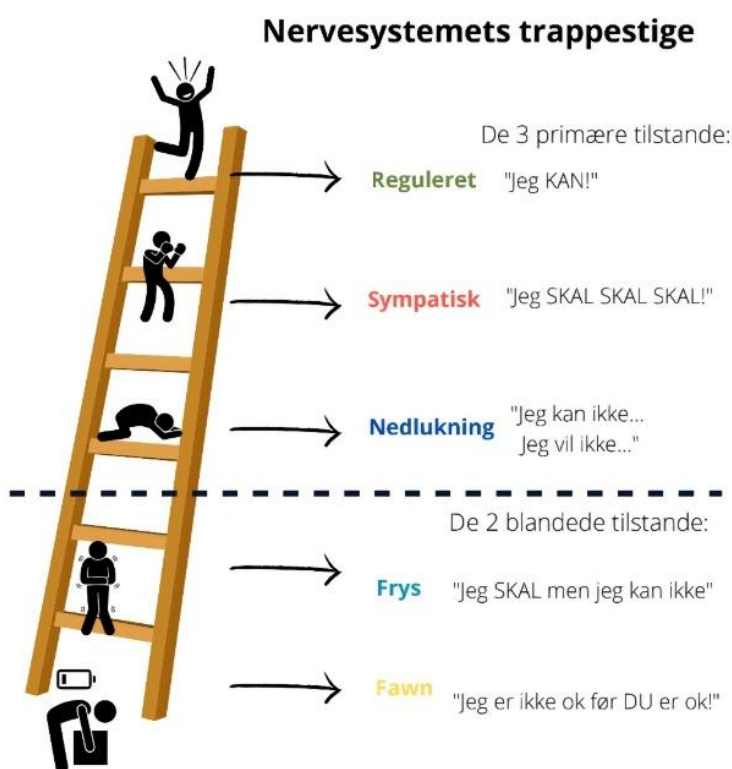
Nervesystemets trappestige

De 3 primære tilstande:

Reguleret "Jeg KAN!"

Sympatisk "Jeg SKAL SKAL SKAL!"

Nedlukning "Jeg kan ikke... Jeg vil ikke..."

De 2 blandede tilstande:

Frys "Jeg SKAL men jeg kan ikke"

Fawn "Jeg er ikke ok før DU er ok!"